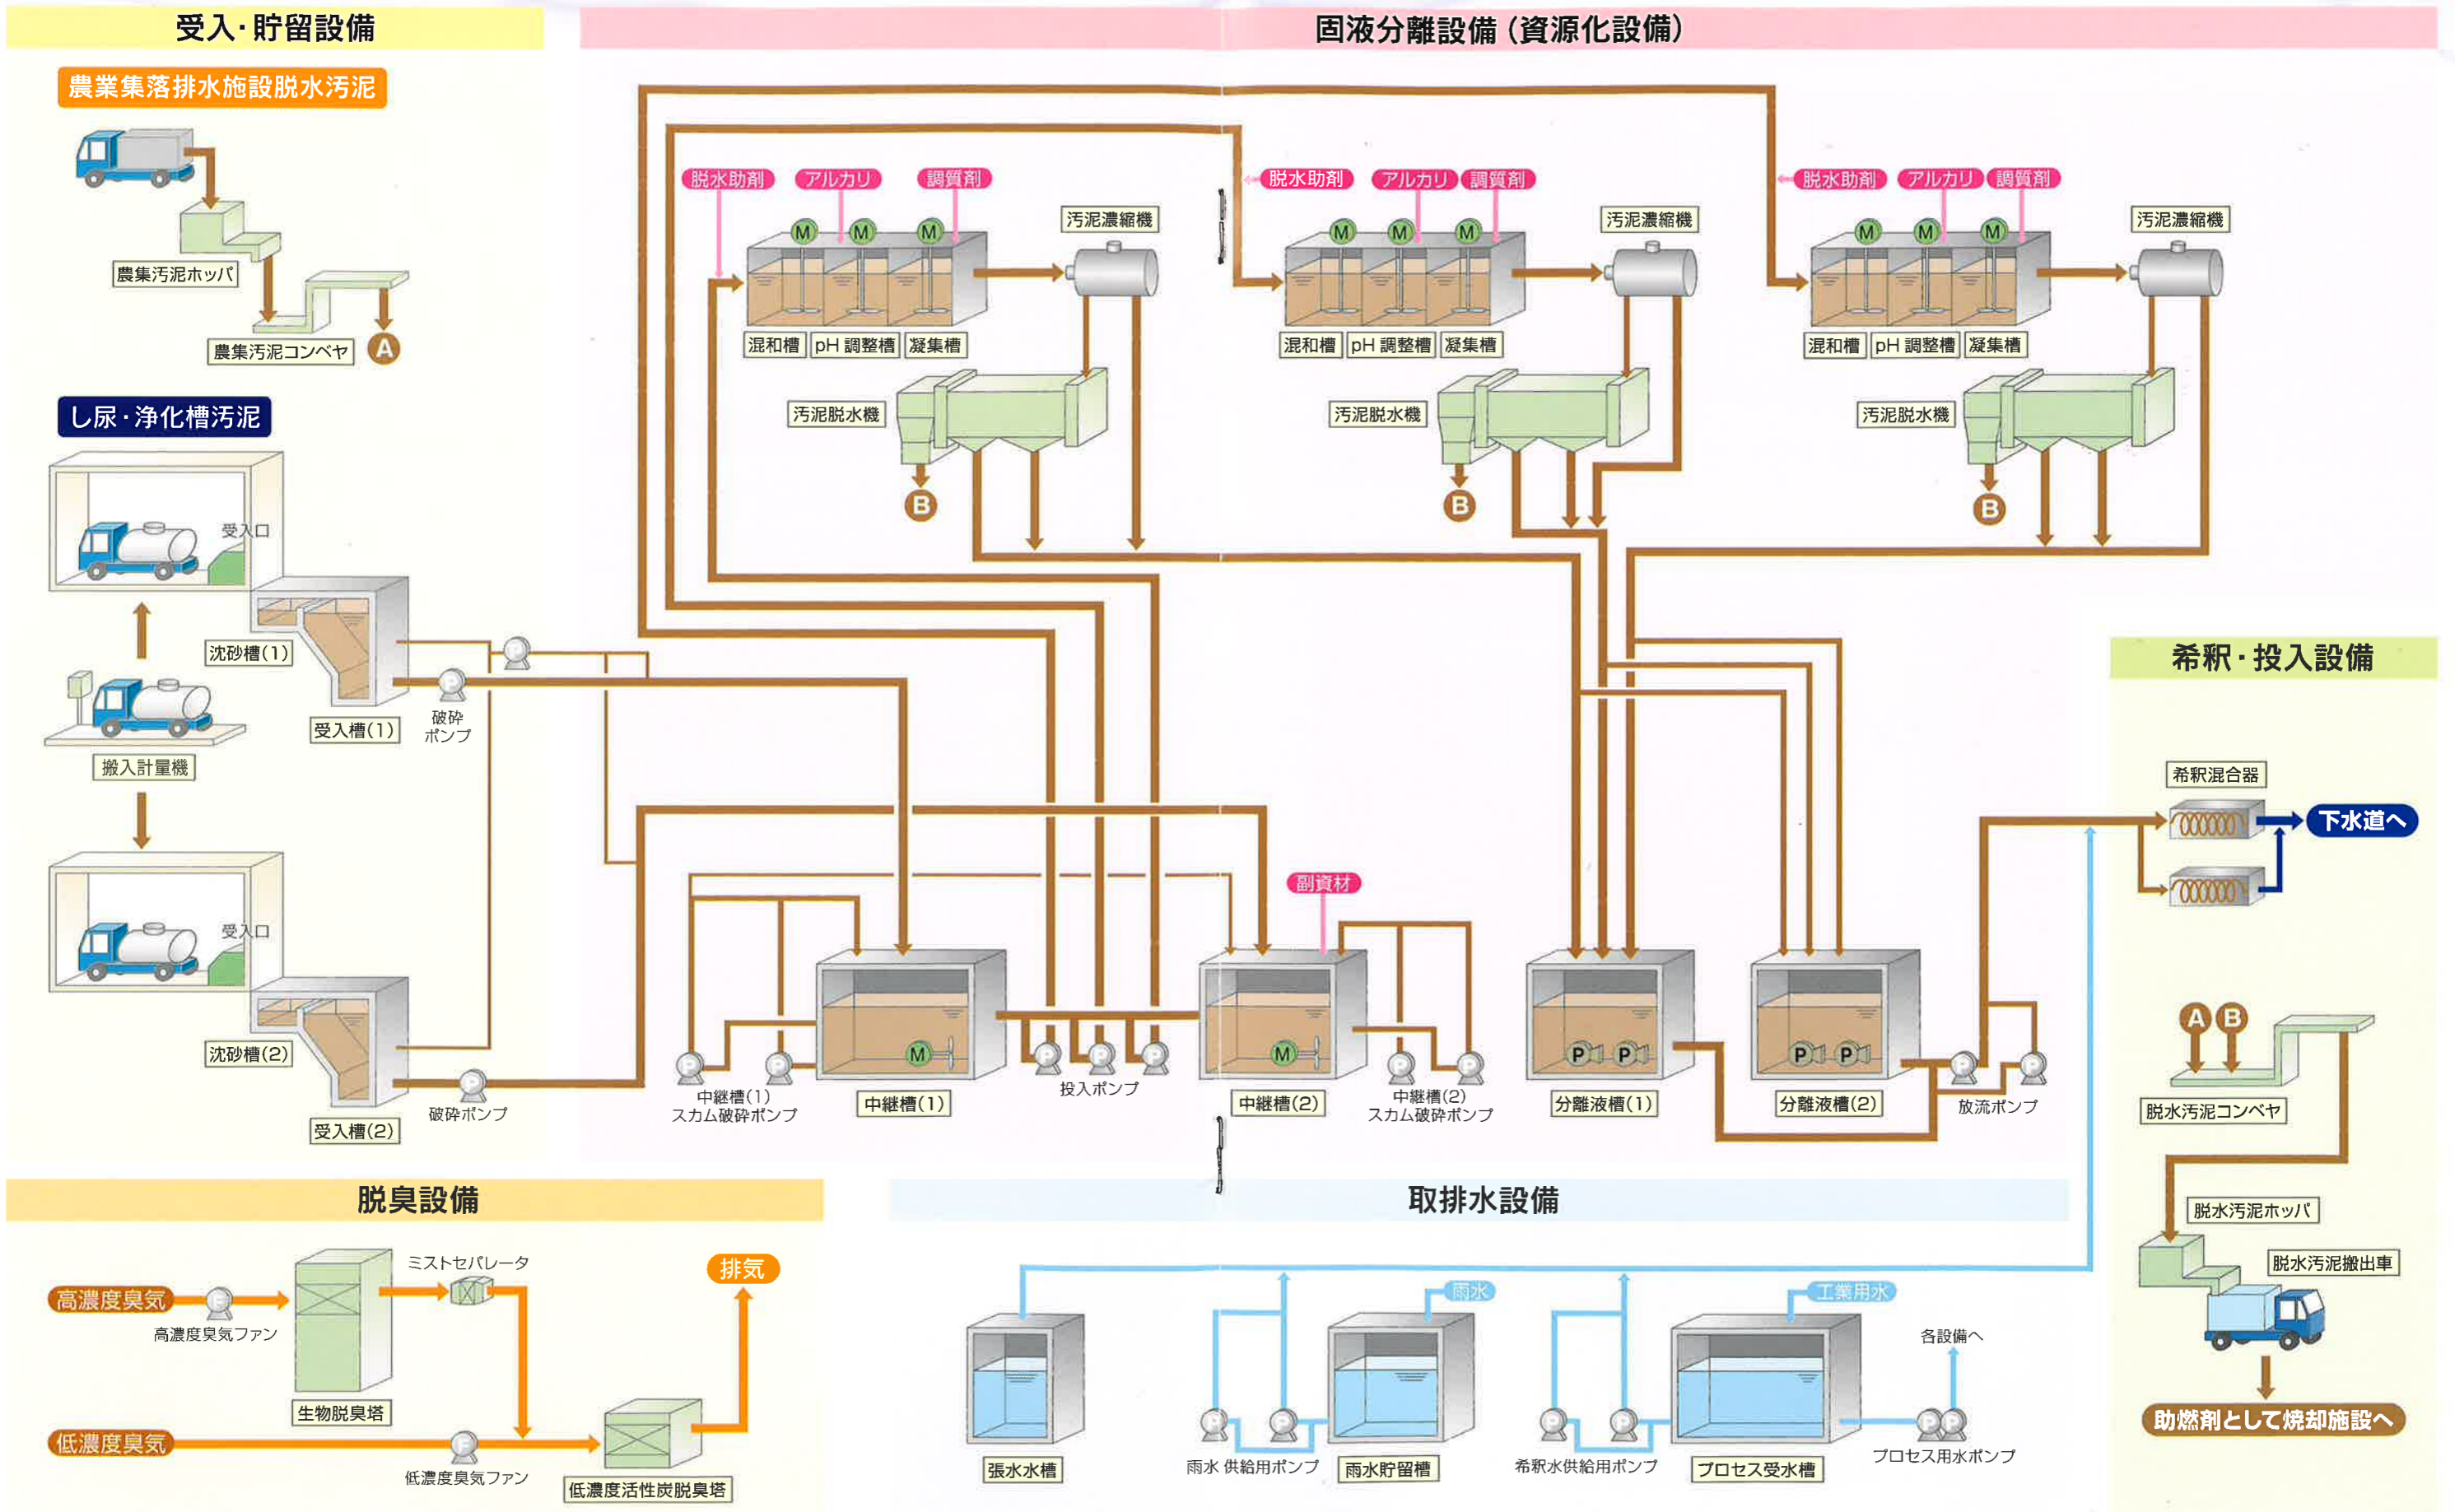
受入･貯留設備

農業集落排水施設脱水汚泥

農集汚泥ホッパ

農集汚泥コンベヤ

A

し尿･浄化槽汚泥

受入口

沈砂槽(1)

受入槽(1)

破砕ポンプ

搬入計量機

受入口

沈砂槽(2)

受入槽(2)

破砕ポンプ

固液分離設備（資源化設備）

脱水助剤　アルカリ　調質剤

M　M　M

汚泥濃縮機

混和槽　pH 調整槽　凝集槽

汚泥脱水機

B

脱水助剤　アルカリ　調質剤

M　M　M

汚泥濃縮機

混和槽　pH 調整槽　凝集槽

汚泥脱水機

B

脱水助剤　アルカリ　調質剤

M　M　M

汚泥濃縮機

混和槽　pH 調整槽　凝集槽

汚泥脱水機

B

副資材

M

中継槽(1)
スカム破砕ポンプ

中継槽(1)

投入ポンプ

M

中継槽(2)

中継槽(2)
スカム破砕ポンプ

P　P

分離液槽(1)

P　P

分離液槽(2)

放流ポンプ

希釈･投入設備

希釈混合器

下水道へ

A　B

脱水汚泥コンベヤ

脱水汚泥ホッパ

脱水汚泥搬出車

助燃剤として焼却施設へ

脱臭設備

高濃度臭気

高濃度臭気ファン

生物脱臭塔

ミストセパレータ

排気

低濃度臭気

低濃度臭気ファン

低濃度活性炭脱臭塔

取排水設備

張水水槽

雨水

雨水 供給用ポンプ

雨水貯留槽

工業用水

希釈水供給用ポンプ

プロセス受水槽

各設備へ

プロセス用水ポンプ